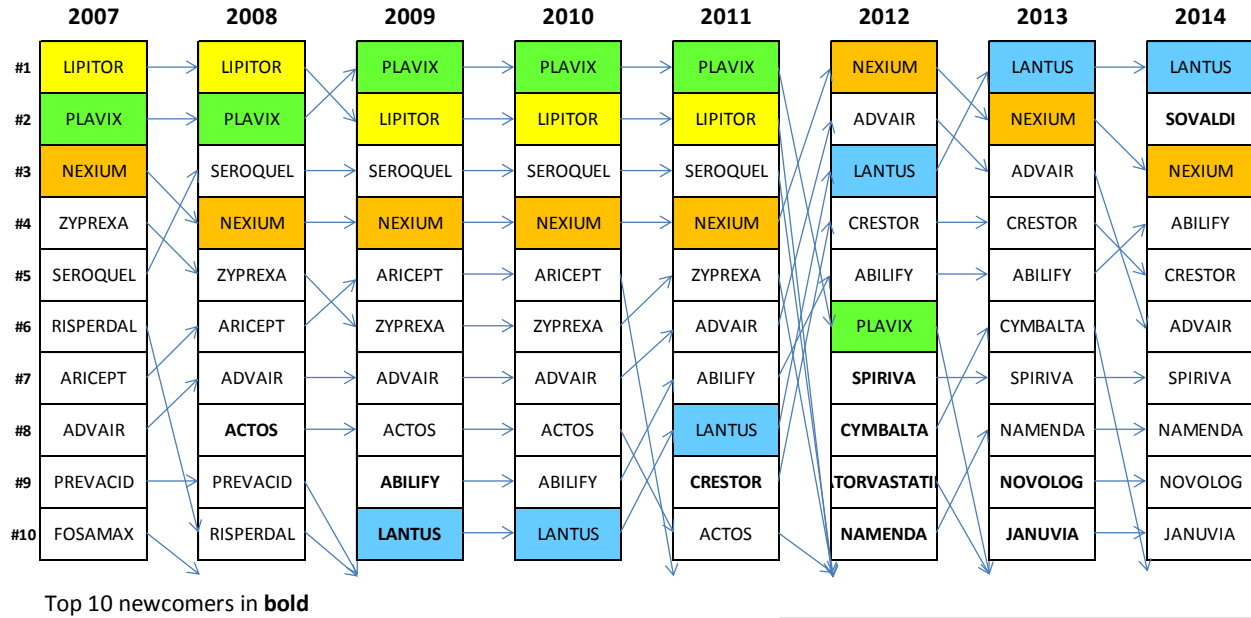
| | 2007 | 2008 | 2009 | 2010 | 2011 | 2012 | 2013 | 2014 |
|---|---|---|---|---|---|---|---|---|
| #1 | LIPITOR | LIPITOR | PLAVIX | PLAVIX | PLAVIX | NEXIUM | LANTUS | LANTUS |
| #2 | PLAVIX | PLAVIX | LIPITOR | LIPITOR | LIPITOR | ADVAIR | NEXIUM | **SOVALDI** |
| #3 | NEXIUM | SEROQUEL | SEROQUEL | SEROQUEL | SEROQUEL | LANTUS | ADVAIR | NEXIUM |
| #4 | ZYPREXA | NEXIUM | NEXIUM | NEXIUM | NEXIUM | CRESTOR | CRESTOR | ABILIFY |
| #5 | SEROQUEL | ZYPREXA | ARICEPT | ARICEPT | ZYPREXA | ABILIFY | ABILIFY | CRESTOR |
| #6 | RISPERDAL | ARICEPT | ZYPREXA | ZYPREXA | ADVAIR | PLAVIX | CYMBALTA | ADVAIR |
| #7 | ARICEPT | ADVAIR | ADVAIR | ADVAIR | ABILIFY | **SPIRIVA** | SPIRIVA | SPIRIVA |
| #8 | ADVAIR | **ACTOS** | ACTOS | ACTOS | LANTUS | **CYMBALTA** | NAMENDA | NAMENDA |
| #9 | PREVACID | PREVACID | **ABILIFY** | ABILIFY | **CRESTOR** | **ATORVASTATI** | **NOVOLOG** | NOVOLOG |
| #10 | FOSAMAX | RISPERDAL | **LANTUS** | LANTUS | ACTOS | **NAMENDA** | **JANUVIA** | JANUVIA |

Top 10 newcomers in **bold**